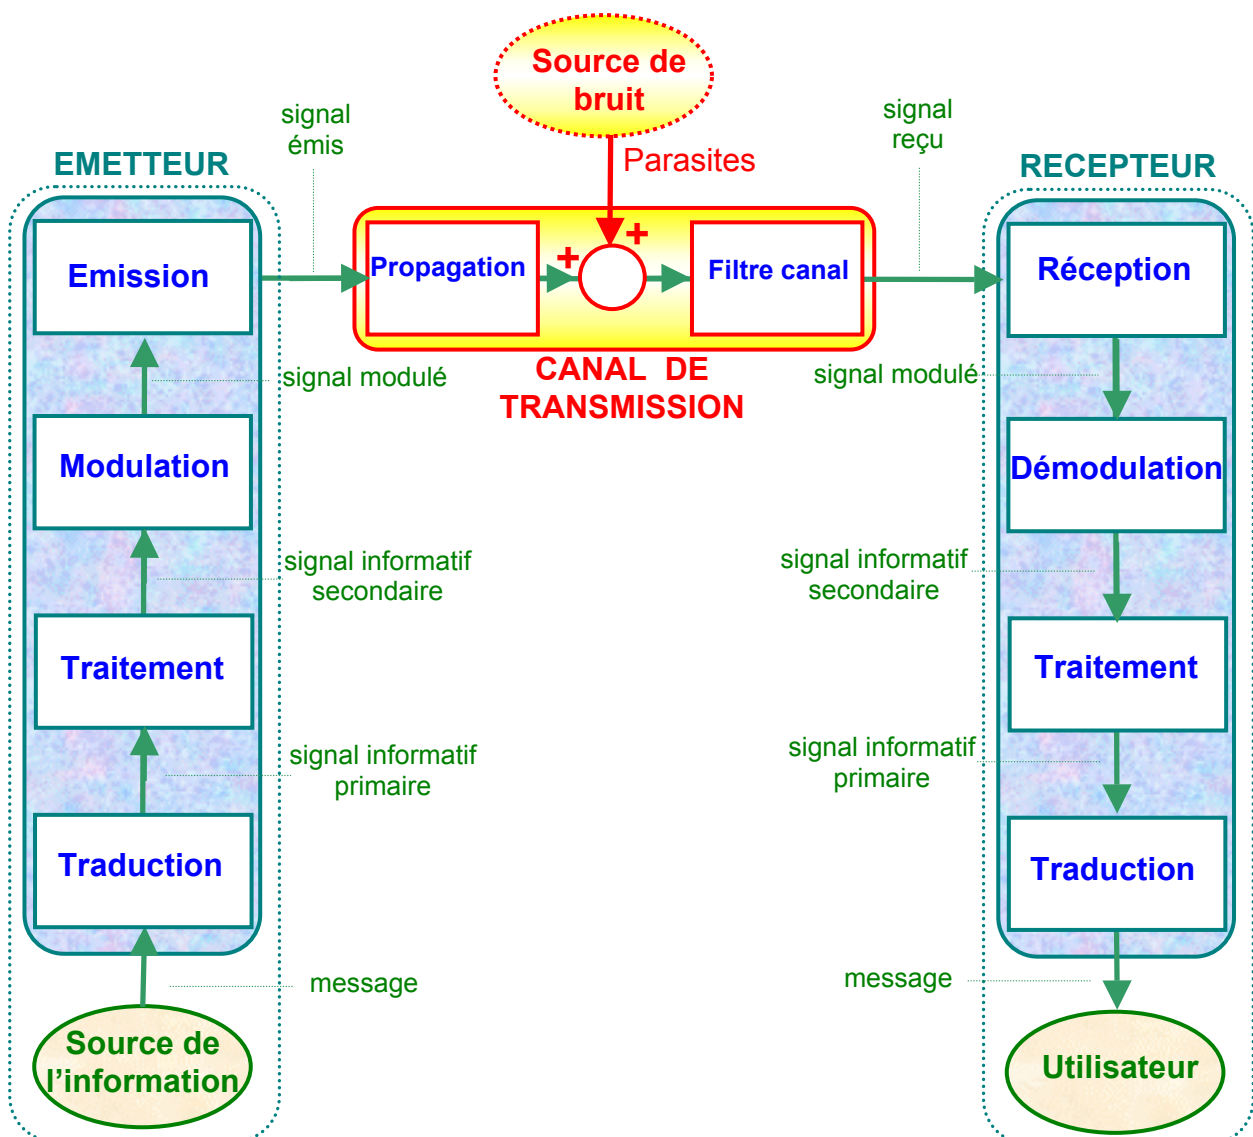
Source de bruit

Parasites

signal émis

signal reçu

EMETTEUR

RECEPTEUR

Emission

Propagation

+

+

Filtre canal

Réception

signal modulé

CANAL DE TRANSMISSION

signal modulé

Modulation

Démodulation

signal informatif secondaire

signal informatif secondaire

Traitement

Traitement

signal informatif primaire

signal informatif primaire

Traduction

Traduction

message

message

Source de l'information

Utilisateur